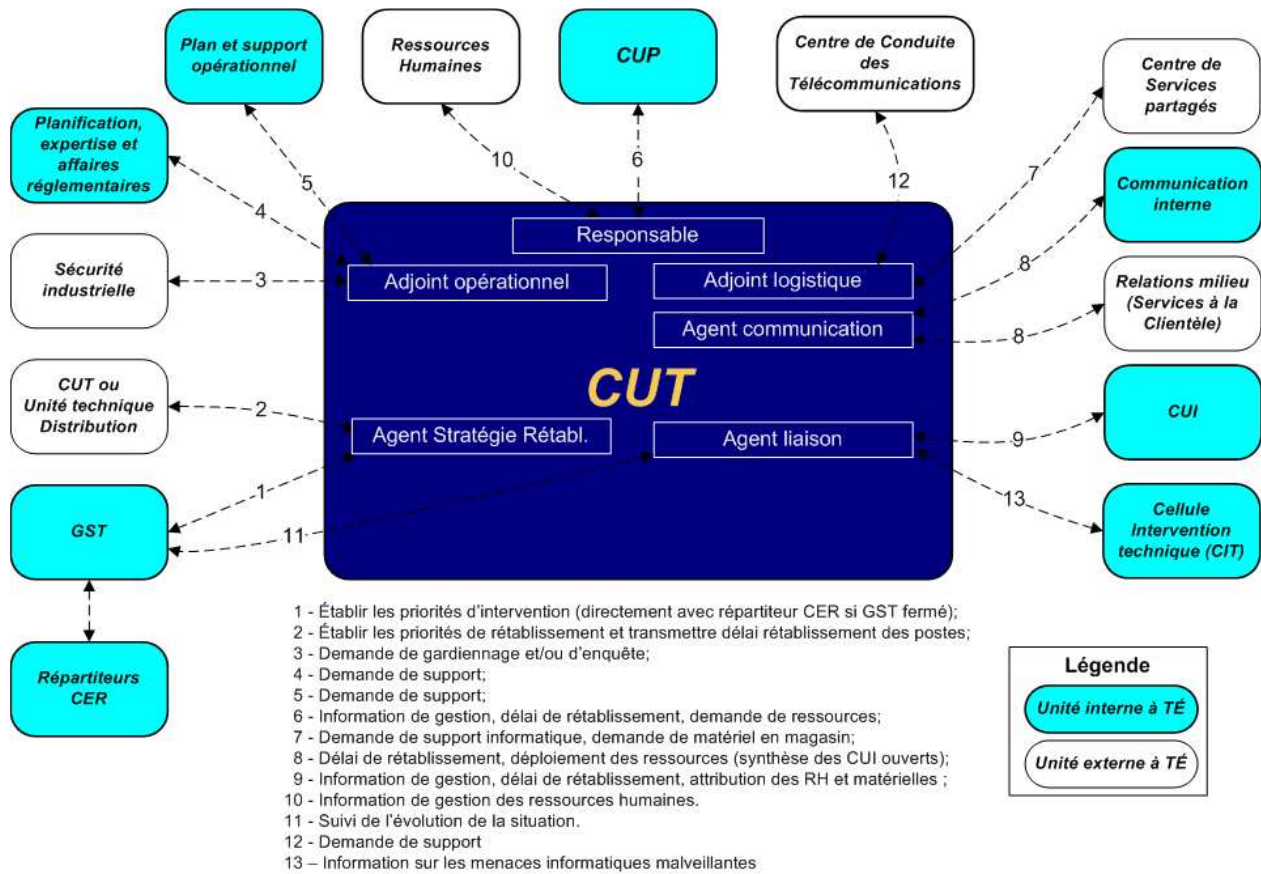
Plan et support opérationnel

Ressources Humaines

CUP

Centre de Conduite des Télécommunications

Centre de Services partagés

Planification, expertise et affaires réglementaires

Communication interne

Sécurité industrielle

Relations milieu (Services à la Clientèle)

CUT ou Unité technique Distribution

CUI

GST

Cellule Intervention technique (CIT)

Répartiteurs CER

5

10

6

12

7

4

8

3

8

2

9

1

13

11

Responsable

Adjoint opérationnel

Adjoint logistique

Agent communication

CUT

Agent Stratégie Rétabl.

Agent liaison

1 - Établir les priorités d'intervention (directement avec répartiteur CER si GST fermé);
2 - Établir les priorités de rétablissement et transmettre délai rétablissement des postes;
3 - Demande de gardiennage et/ou d'enquête;
4 - Demande de support;
5 - Demande de support;
6 - Information de gestion, délai de rétablissement, demande de ressources;
7 - Demande de support informatique, demande de matériel en magasin;
8 - Délai de rétablissement, déploiement des ressources (synthèse des CUI ouverts);
9 - Information de gestion, délai de rétablissement, attribution des RH et matérielles ;
10 - Information de gestion des ressources humaines.
11 - Suivi de l'évolution de la situation.
12 - Demande de support
13 – Information sur les menaces informatiques malveillantes

Légende

Unité interne à TÉ

Unité externe à TÉ